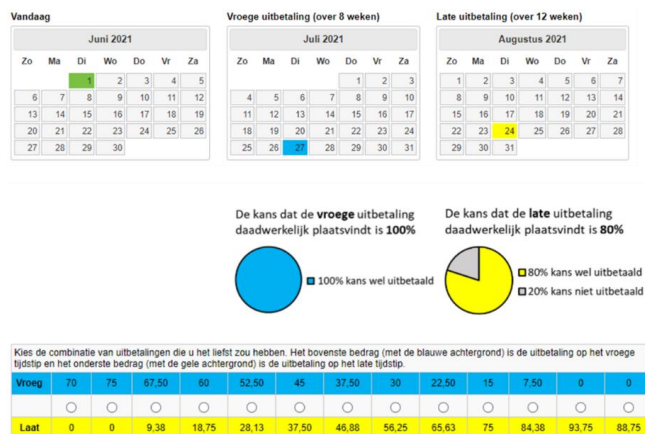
Vandaag

| Zo | Ma | Di | Wo | Do | Vr | Za |
|---|---|---|---|---|---|---|
| | | 1 | 2 | 3 | 4 | 5 |
| 6 | 7 | 8 | 9 | 10 | 11 | 12 |
| 13 | 14 | 15 | 16 | 17 | 18 | 19 |
| 20 | 21 | 22 | 23 | 24 | 25 | 26 |
| 27 | 28 | 29 | 30 | | | |

Juni 2021

Vroege uitbetaling (over 8 weken)

Juli 2021

| Zo | Ma | Di | Wo | Do | Vr | Za |
|---|---|---|---|---|---|---|
| | | | | 1 | 2 | 3 |
| 4 | 5 | 6 | 7 | 8 | 9 | 10 |
| 11 | 12 | 13 | 14 | 15 | 16 | 17 |
| 18 | 19 | 20 | 21 | 22 | 23 | 24 |
| 25 | 26 | 27 | 28 | 29 | 30 | 31 |

Late uitbetaling (over 12 weken)

Augustus 2021

| Zo | Ma | Di | Wo | Do | Vr | Za |
|---|---|---|---|---|---|---|
| 1 | 2 | 3 | 4 | 5 | 6 | 7 |
| 8 | 9 | 10 | 11 | 12 | 13 | 14 |
| 15 | 16 | 17 | 18 | 19 | 20 | 21 |
| 22 | 23 | 24 | 25 | 26 | 27 | 28 |
| 29 | 30 | 31 | | | | |

De kans dat de vroege uitbetaling daadwerkelijk plaatsvindt is 100%

100% kans wel uitbetaald

De kans dat de late uitbetaling daadwerkelijk plaatsvindt is 80%

80% kans wel uitbetaald

20% kans niet uitbetaald

Kies de combinatie van uitbetalingen die u het liefst zou hebben. Het bovenste bedrag (met de blauwe achtergrond) is de uitbetaling op het vroege tijdstip en het onderste bedrag (met de gele achtergrond) is de uitbetaling op het late tijdstip.

| Vroeg | 70 | 75 | 67,50 | 60 | 52,50 | 45 | 37,50 | 30 | 22,50 | 15 | 7,50 | 0 | 0 |
|---|---|---|---|---|---|---|---|---|---|---|---|---|---|
| | ○ | ○ | ○ | ○ | ○ | ○ | ○ | ○ | ○ | ○ | ○ | ○ | ○ |
| Laat | 0 | 0 | 9,38 | 18,75 | 28,13 | 37,50 | 46,88 | 56,25 | 65,63 | 75 | 84,38 | 93,75 | 88,75 |